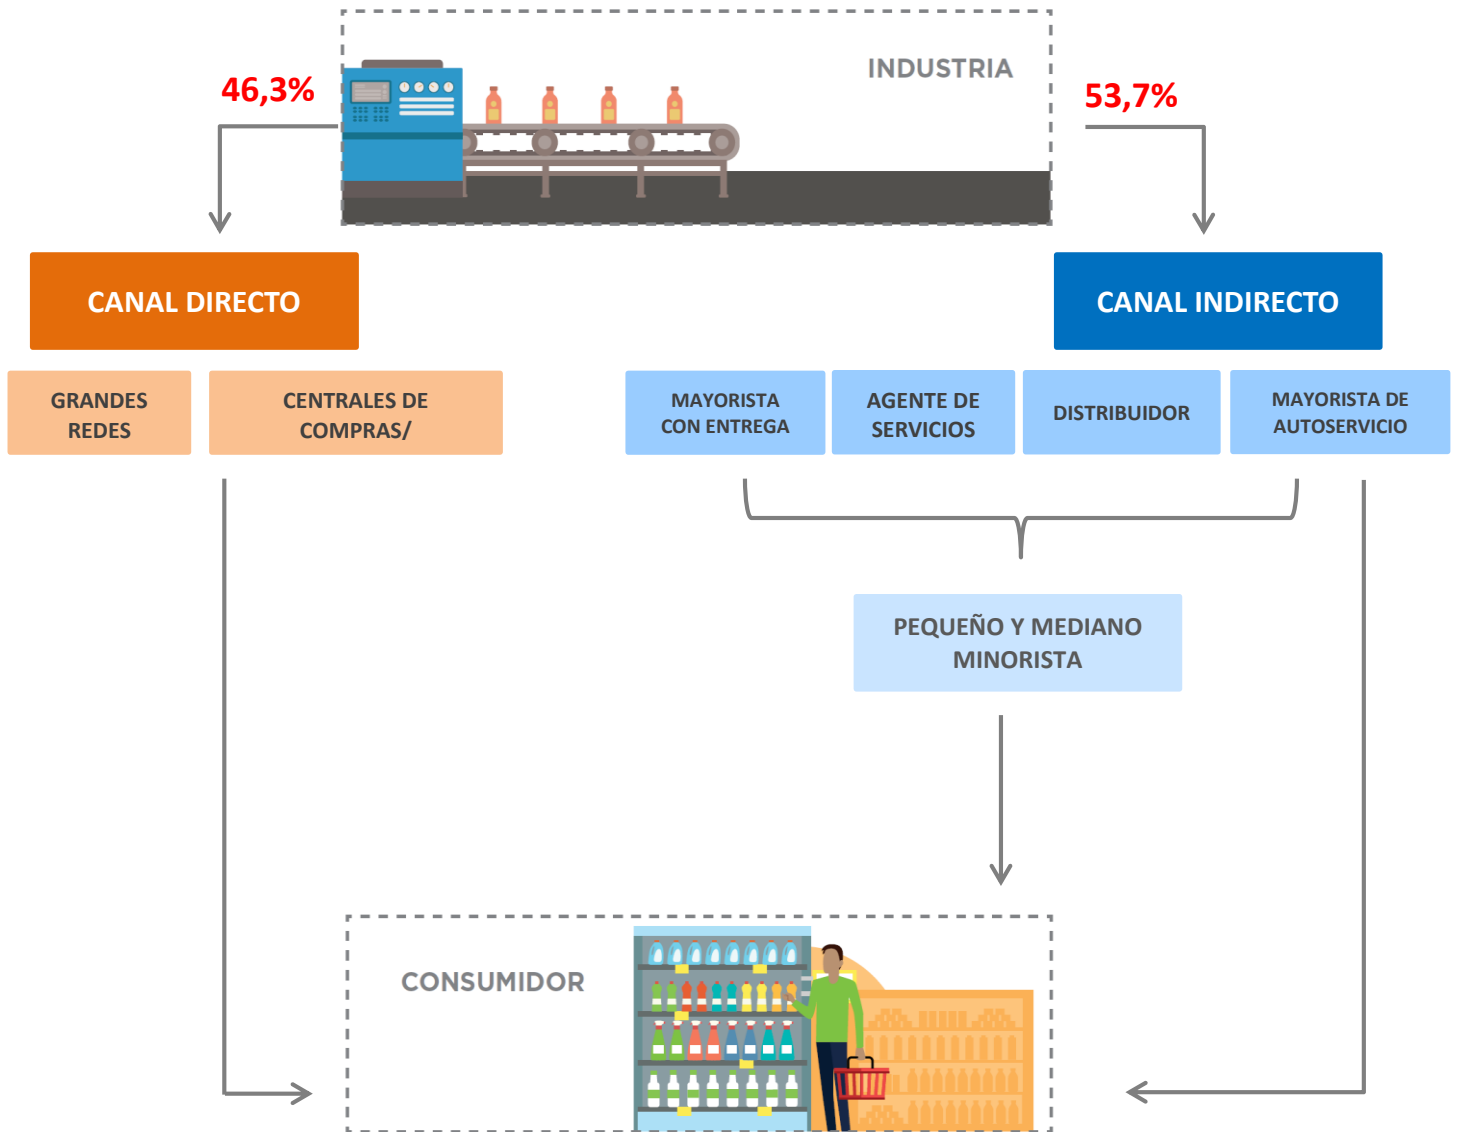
46,3%

INDUSTRIA

53,7%

CANAL DIRECTO

CANAL INDIRECTO

GRANDES REDES

CENTRALES DE COMPRAS/

MAYORISTA CON ENTREGA

AGENTE DE SERVICIOS

DISTRIBUIDOR

MAYORISTA DE AUTOSERVICIO

PEQUEÑO Y MEDIANO MINORISTA

CONSUMIDOR